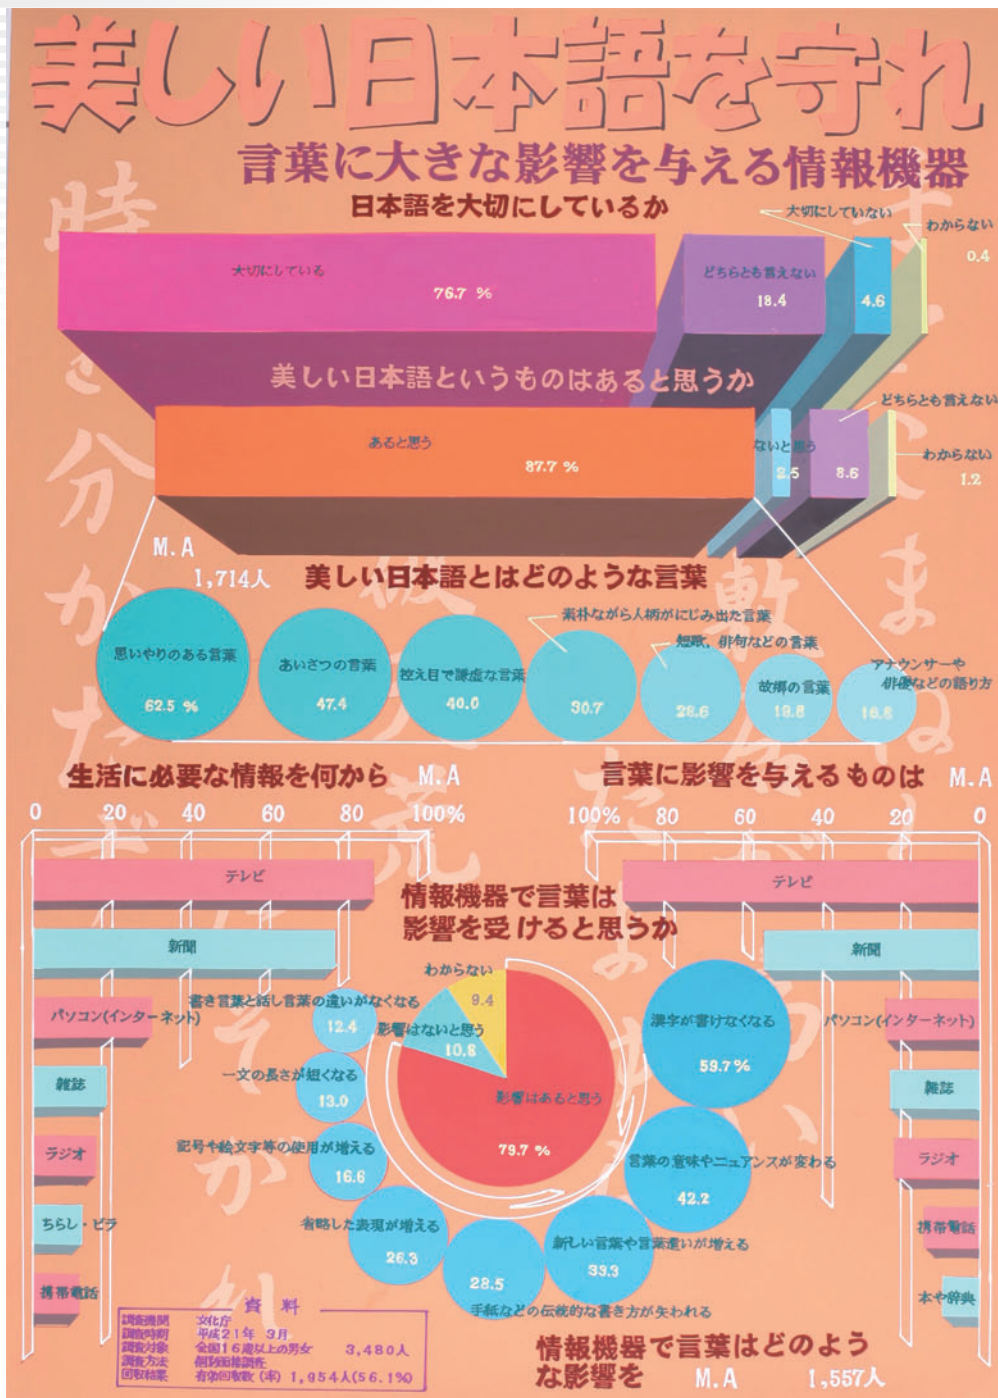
美しい日本語を守れ

言葉に大きな影響を与える情報機器

日本語を大切にしているか

大切にしている 76.7 %

どちらとも言えない 18.4

大切にしていない 4.6

わからない 0.4

美しい日本語というものはあると思うか

あると思う 87.7 %

ないと思う 2.5

どちらとも言えない 8.6

わからない 1.2

M.A 1,714人

美しい日本語とはどのような言葉

思いやりのある言葉 62.5 %

あいさつの言葉 47.4

控え目で謙虚な言葉 40.0

素朴ながら人柄がにじみ出た言葉 30.7

短歌、俳句などの言葉 28.6

故郷の言葉 18.8

アナウンサーや俳優などの語り方 16.8

生活に必要な情報を何から M.A

0 20 40 60 80 100%

テレビ

新聞

パソコン(インターネット)

雑誌

ラジオ

ちらし・ビラ

携帯電話

言葉に影響を与えるものは M.A

100% 80 60 40 20 0

テレビ

新聞

パソコン(インターネット)

雑誌

ラジオ

携帯電話

本や辞典

情報機器で言葉は影響を受けると思うか

わからない 9.4

影響はないと思う 10.8

影響はあると思う 79.7 %

書き言葉と話し言葉の違いがなくなる 12.4

一文の長さが短くなる 13.0

記号や絵文字等の使用が増える 16.6

省略した表現が増える 26.3

手紙などの伝統的な書き方が失われる 28.5

新しい言葉や言葉遣いが増える 33.3

言葉の意味やニュアンスが変わる 42.2

漢字が書けなくなる 59.7 %

情報機器で言葉はどのような影響を M.A 1,557人

資料

調査機関 文化庁

調査時期 平成21年 3月

調査対象 全国16歳以上の男女 3,480人

調査方法 個別面接調査

回収結果 有効回収数(率) 1,954人(56.1%)